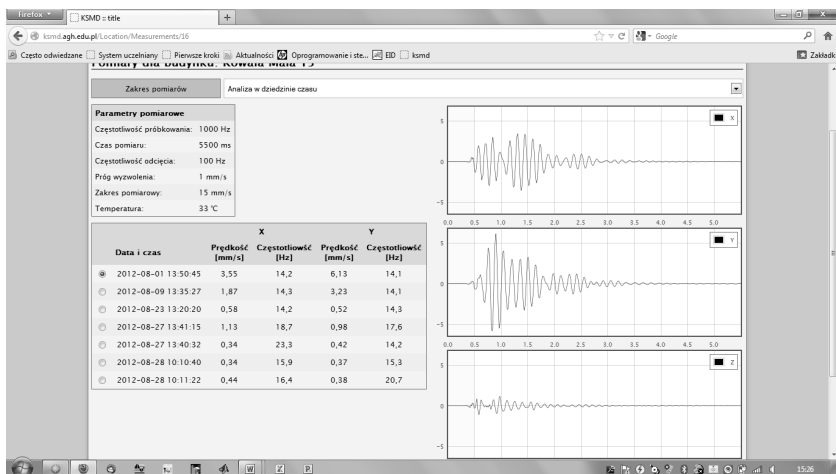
Firefox
KSMD :: title
+
ksmd.agh.edu.pl/Location/Measurements/16
Google
Często odwiedzane
System uczelniany
Pierwsze kroki
Aktualności
Oprogramowanie i ste...
EID
ksmd
Zakładki

Pomiary dla budynku: Kowala Mała 15

Zakres pomiarów
Analiza w dziedzinie czasu

Parametry pomiarowe

| | |
|---|---|
| Częstotliwość próbkowania: | 1000 Hz |
| Czas pomiaru: | 5500 ms |
| Częstotliwość odcięcia: | 100 Hz |
| Próg wyzwolenia: | 1 mm/s |
| Zakres pomiarowy: | 15 mm/s |
| Temperatura: | 33 °C |

| | | X | | Y | |
|---|---|---|---|---|---|
| | Data i czas | Prędkość [mm/s] | Częstotliwość [Hz] | Prędkość [mm/s] | Częstotliwość [Hz] |
| ◉ | 2012-08-01 13:50:45 | 3,55 | 14,2 | 6,13 | 14,1 |
| ○ | 2012-08-09 13:35:27 | 1,87 | 14,3 | 3,23 | 14,1 |
| ○ | 2012-08-23 13:20:20 | 0,58 | 14,2 | 0,52 | 14,3 |
| ○ | 2012-08-27 13:41:15 | 1,13 | 18,7 | 0,98 | 17,6 |
| ○ | 2012-08-27 13:40:32 | 0,34 | 23,3 | 0,42 | 14,2 |
| ○ | 2012-08-28 10:10:40 | 0,34 | 15,9 | 0,37 | 15,3 |
| ○ | 2012-08-28 10:11:22 | 0,44 | 16,4 | 0,38 | 20,7 |

X
5
0
-5
0.0 0.5 1.0 1.5 2.0 2.5 3.0 3.5 4.0 4.5 5.0

Y
5
0
-5
0.0 0.5 1.0 1.5 2.0 2.5 3.0 3.5 4.0 4.5 5.0

Z
5
0
-5

15:26